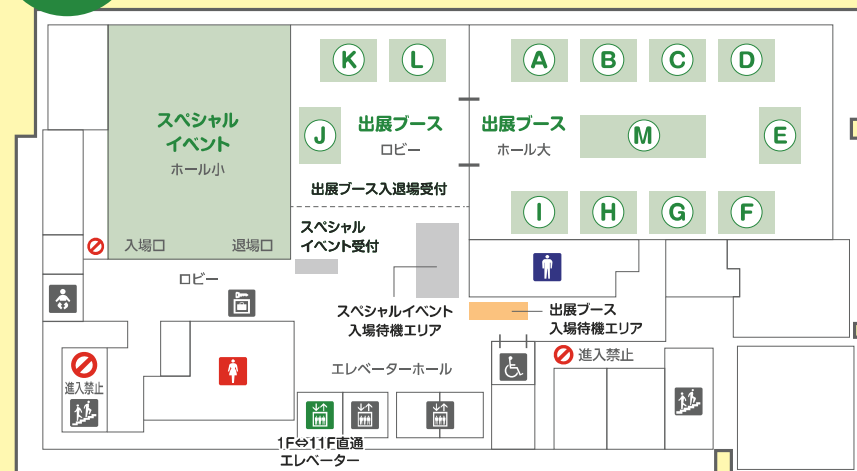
スペシャルイベント
ホール小

入場口
退場口

K
L
J
出展ブース
ロビー

A
B
C
D
出展ブース
ホール大
M
E

出展ブース入退場受付

I
H
G
F

スペシャルイベント受付

ロビー

スペシャルイベント入場待機エリア

出展ブース入場待機エリア

進入禁止

進入禁止

エレベーターホール

1F⇔11F直通エレベーター